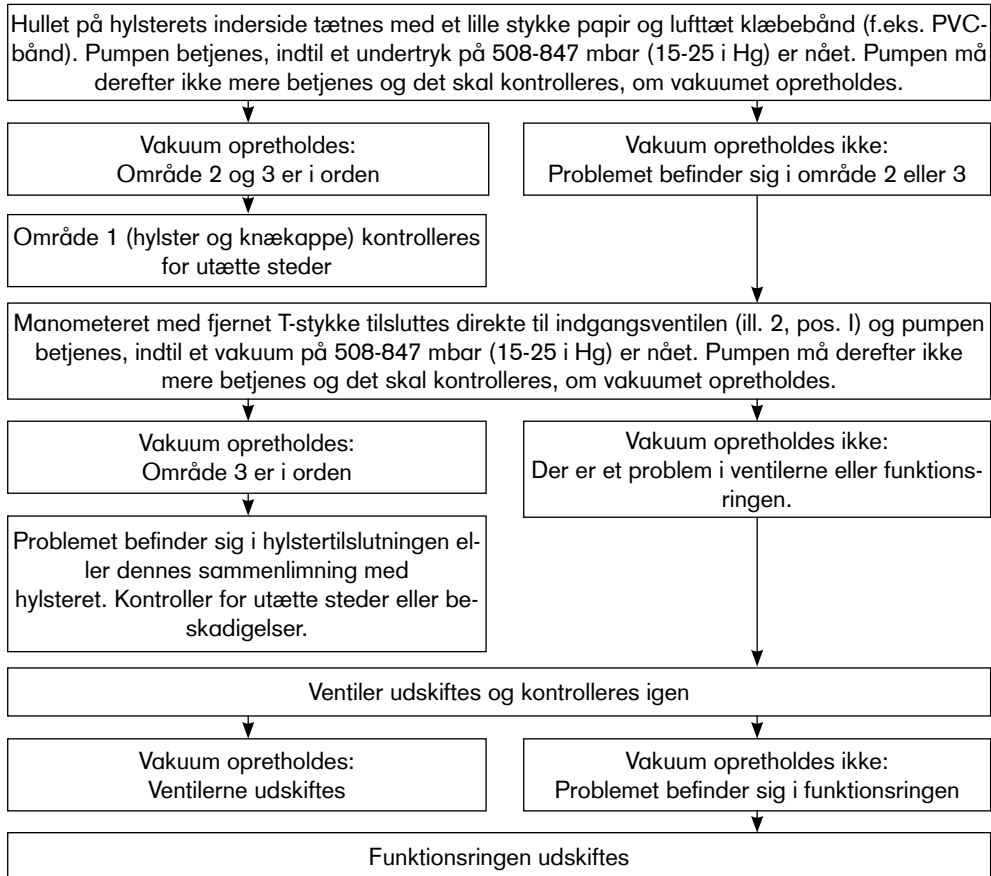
Hullet på hylsterets inderside tætnes med et lille stykke papir og lufttæt klæbebånd (f.eks. PVC-bånd). Pumpen betjenes, indtil et undertryk på 508-847 mbar (15-25 i Hg) er nået. Pumpen må derefter ikke mere betjenes og det skal kontrolleres, om vakuumet opretholdes.

Vakuum opretholdes: Område 2 og 3 er i orden

Vakuum opretholdes ikke: Problemet befinder sig i område 2 eller 3

Område 1 (hylster og knækappe) kontrolleres for utætte steder

Manometeret med fjernet T-stykke tilsluttes direkte til indgangsventilen (ill. 2, pos. I) og pumpen betjenes, indtil et vakuum på 508-847 mbar (15-25 i Hg) er nået. Pumpen må derefter ikke mere betjenes og det skal kontrolleres, om vakuumet opretholdes.

Vakuum opretholdes: Område 3 er i orden

Vakuum opretholdes ikke: Der er et problem i ventilerne eller funktionsringen.

Problemet befinder sig i hylstertilslutningen eller dennes sammenlimning med hylsteret. Kontroller for utætte steder eller beskadigelser.

Ventiler udskiftes og kontrolleres igen

Vakuum opretholdes: Ventilerne udskiftes

Vakuum opretholdes ikke: Problemet befinder sig i funktionsringen

Funktionsringen udskiftes